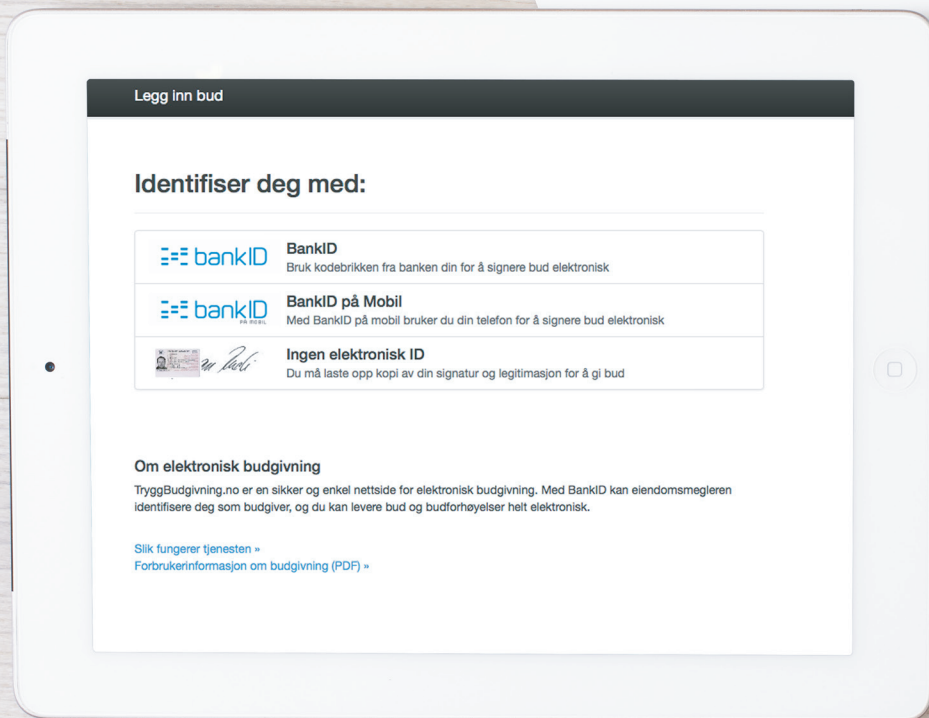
Legg inn bud

Identifiser deg med:

| | |
|---|---|
| bankID | **BankID** Bruk kodebrikken fra banken din for å signere bud elektronisk |
| bankID PÅ MOBIL | **BankID på Mobil** Med BankID på mobil bruker du din telefon for å signere bud elektronisk |
| | **Ingen elektronisk ID** Du må laste opp kopi av din signatur og legitimasjon for å gi bud |

Om elektronisk budgivning

TryggBudgivning.no er en sikker og enkel nettside for elektronisk budgivning. Med BankID kan eiendomsmegleren identifisere deg som budgiver, og du kan levere bud og budforhøyelser helt elektronisk.

Slik fungerer tjenesten »
Forbrukerinformasjon om budgivning (PDF) »